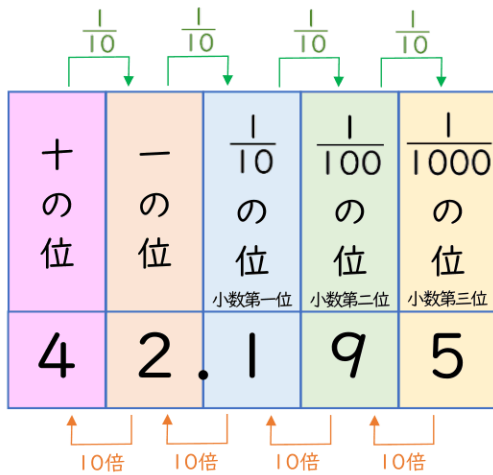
$\frac{1}{10}$ $\frac{1}{10}$ $\frac{1}{10}$ $\frac{1}{10}$

| 十の位 | 一の位 | $\frac{1}{10}$の位 小数第一位 | $\frac{1}{100}$の位 小数第二位 | $\frac{1}{1000}$の位 小数第三位 |
|---|---|---|---|---|
| 4 | 2. | 1 | 9 | 5 |

10倍 10倍 10倍 10倍